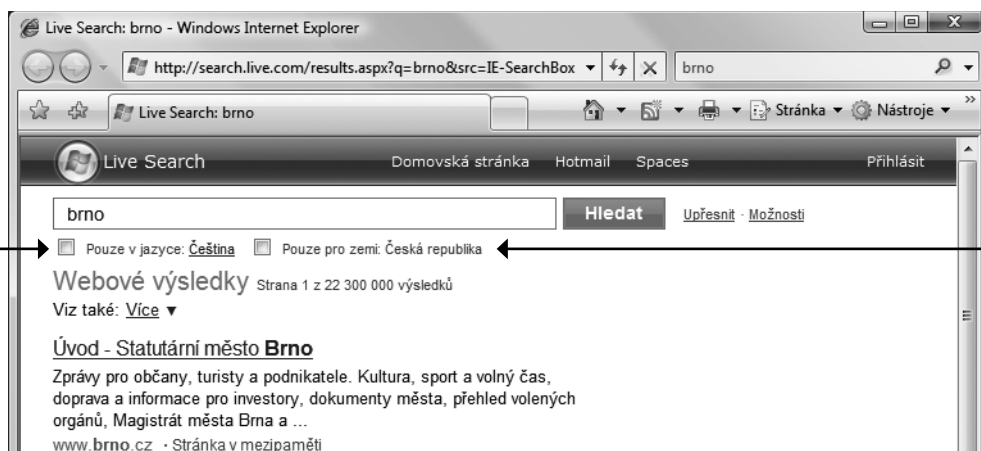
Live Search: brno - Windows Internet Explorer

http://search.live.com/results.aspx?q=brno&src=IE-SearchBox

brno

Live Search: brno

Stránka ▾ Nástroje ▾

Live Search

Domovská stránka Hotmail Spaces

Přihlásit

brno

Hledat

Upřesnit · Možnosti

Pouze v jazyce: Čeština Pouze pro zemi: Česká republika

Webové výsledky Strana 1 z 22 300 000 výsledků

Viz také: Více ▾

Úvod - Statutární město **Brno**

Zprávy pro občany, turisty a podnikatele. Kultura, sport a volný čas, doprava a informace pro investory, dokumenty města, přehled volených orgánů, Magistrát města Brna a ...

www.**brno**.cz · Stránka v mezipaměti